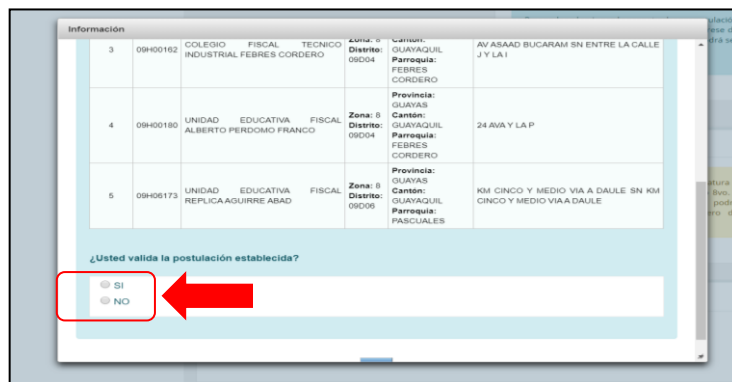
Información

| 3 | 09H00162 | COLEGIO FISCAL TECNICO INDUSTRIAL FEBRES CORDERO | Zona: 8 Distrito: 09D04 | Cantón: GUAYAQUIL Parroquia: FEBRES CORDERO | AV ASAAD BUCARAM SN ENTRE LA CALLE J Y LA I |
|---|---|---|---|---|---|
| 4 | 09H00180 | UNIDAD EDUCATIVA FISCAL ALBERTO PERDOMO FRANCO | Zona: 8 Distrito: 09D04 | Provincia: GUAYAS Cantón: GUAYAQUIL Parroquia: FEBRES CORDERO | 24 AVA Y LA P |
| 5 | 09H06173 | UNIDAD EDUCATIVA FISCAL REPLICA AGUIRRE ABAD | Zona: 8 Distrito: 09D06 | Provincia: GUAYAS Cantón: GUAYAQUIL Parroquia: PASCUALES | KM CINCO Y MEDIO VIA A DAULE SN KM CINCO Y MEDIO VIA A DAULE |

¿Usted valida la postulación establecida?

SI
NO